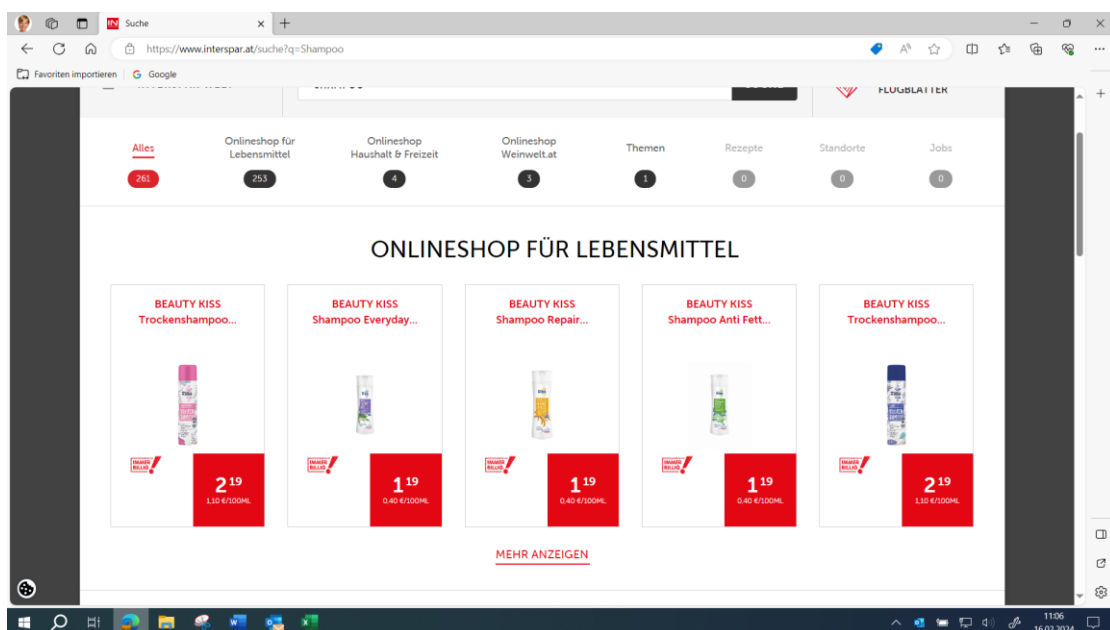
Suche

https://www.interspar.at/suche?q=Shampoo

Favoriten importieren | Google

FLUGBLÄTTER

Alles 261
Onlineshop für Lebensmittel 253
Onlineshop Haushalt & Freizeit 4
Onlineshop Weinwelt.at 3
Themen 1
Rezepte 0
Standorte 0
Jobs 0

ONLINESHOP FÜR LEBENSMITTEL

BEAUTY KISS
Trockenshampoo...
IMMER BILLIG!
2 19
1,10 €/100ML

BEAUTY KISS
Shampoo Everyday...
IMMER BILLIG!
1 19
0,40 €/100ML

BEAUTY KISS
Shampoo Repair...
IMMER BILLIG!
1 19
0,40 €/100ML

BEAUTY KISS
Shampoo Anti Fett...
IMMER BILLIG!
1 19
0,40 €/100ML

BEAUTY KISS
Trockenshampoo...
IMMER BILLIG!
2 19
1,10 €/100ML

MEHR ANZEIGEN

11:06
16.02.2024